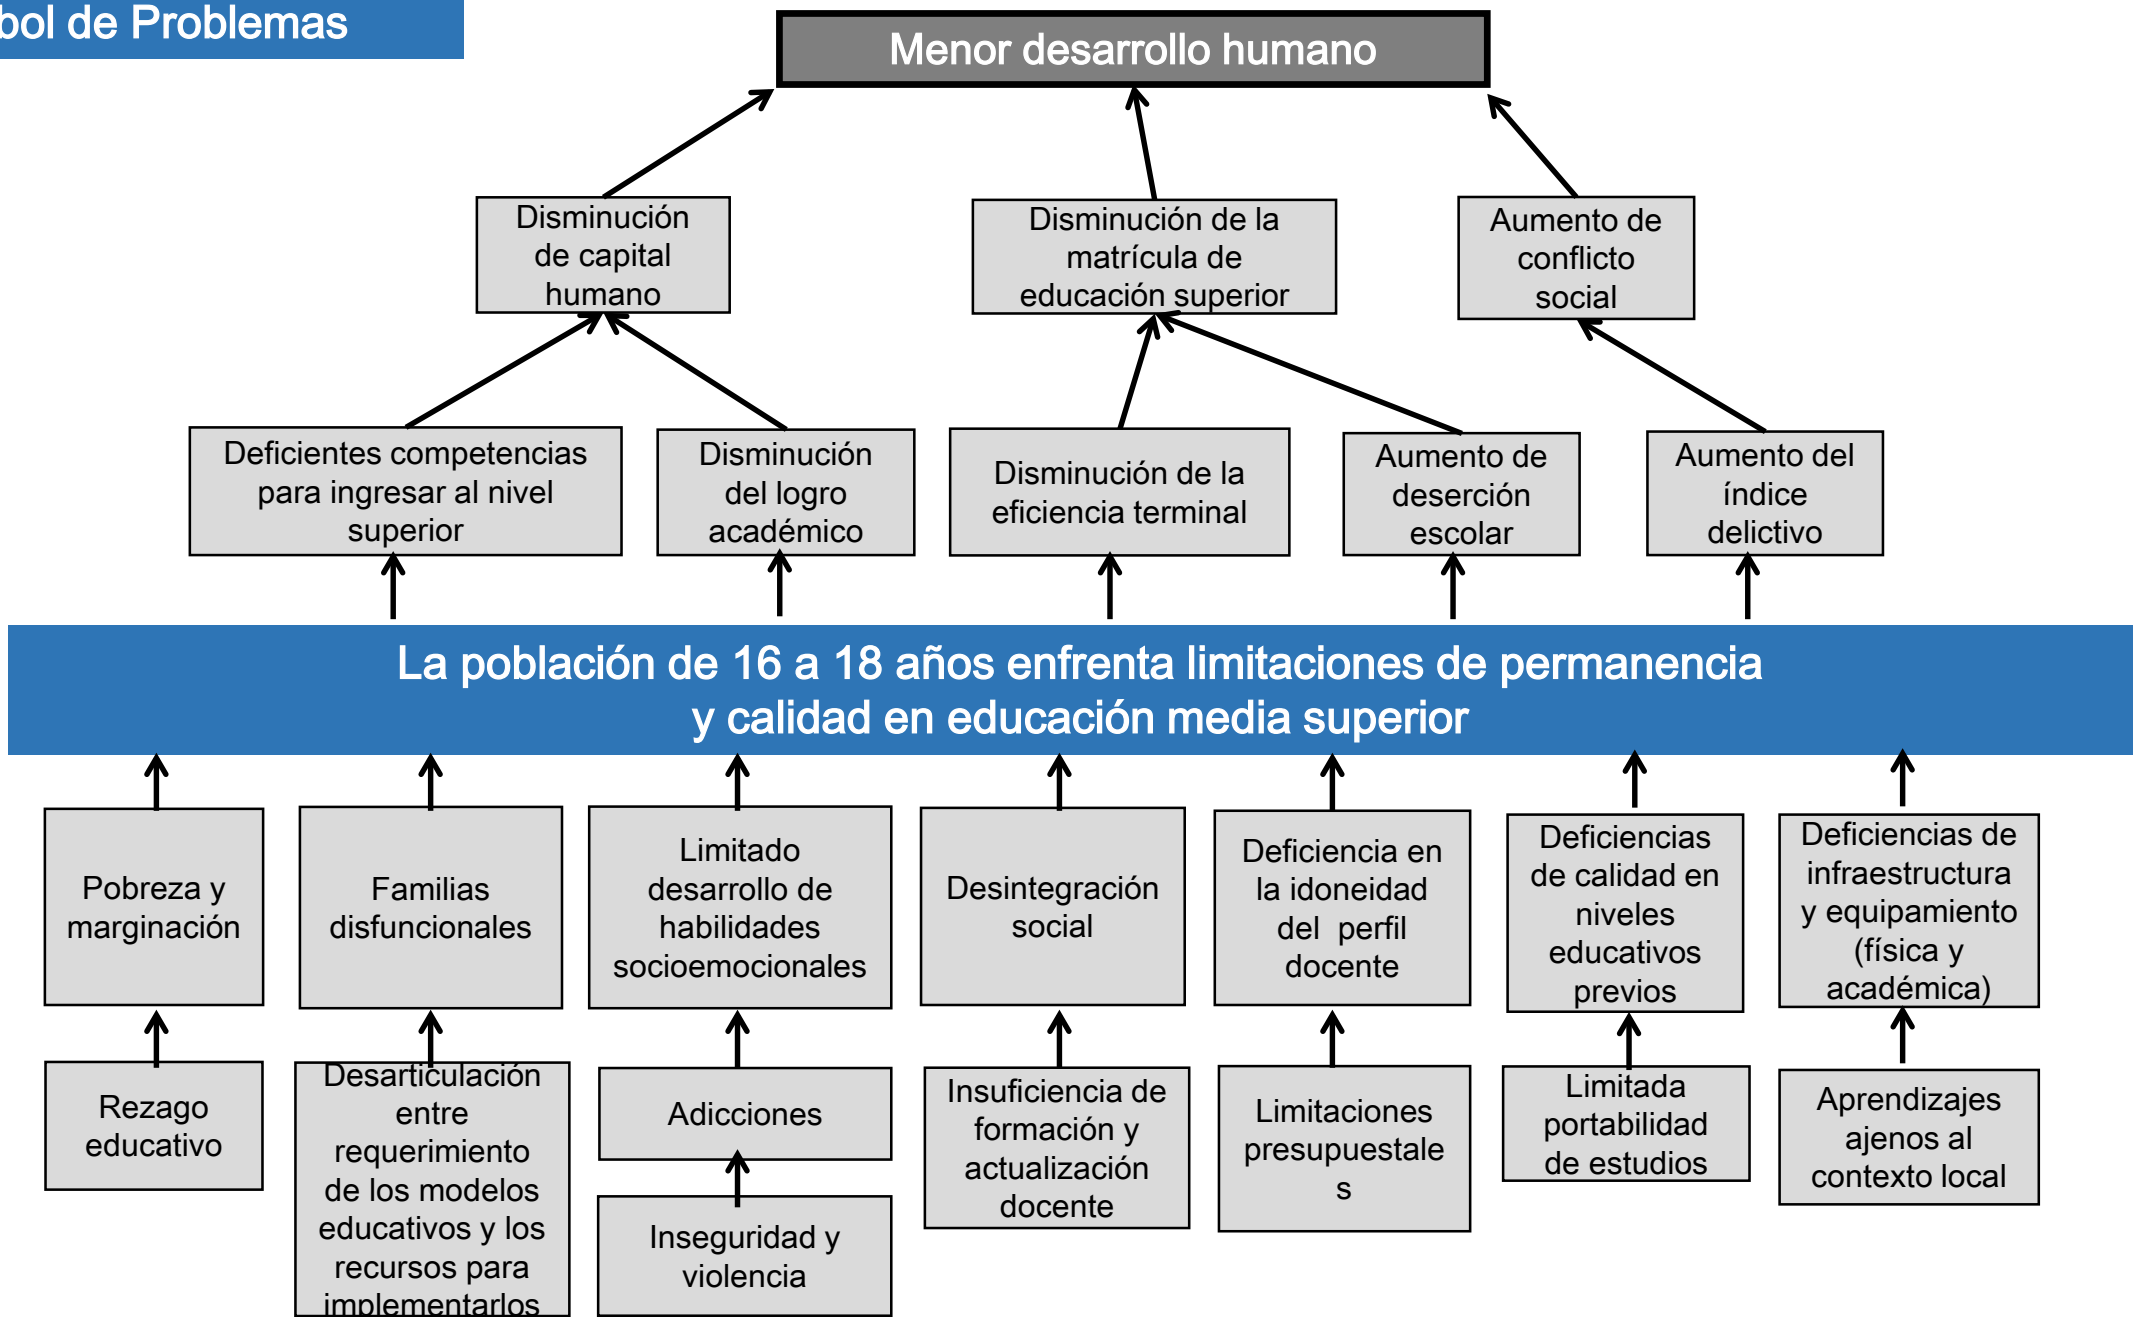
bol de Problemas

Menor desarrollo humano

Disminución de capital humano

Disminución de la matrícula de educación superior

Aumento de conflicto social

Deficientes competencias para ingresar al nivel superior

Disminución del logro académico

Disminución de la eficiencia terminal

Aumento de deserción escolar

Aumento del índice delictivo

La población de 16 a 18 años enfrenta limitaciones de permanencia y calidad en educación media superior

Pobreza y marginación

Familias disfuncionales

Limitado desarrollo de habilidades socioemocionales

Desintegración social

Deficiencia en la idoneidad del perfil docente

Deficiencias de calidad en niveles educativos previos

Deficiencias de infraestructura y equipamiento (física y académica)

Rezago educativo

Desarticulación entre requerimiento de los modelos educativos y los recursos para implementarlos

Adicciones

Inseguridad y violencia

Insuficiencia de formación y actualización docente

Limitaciones presupuestale s

Limitada portabilidad de estudios

Aprendizajes ajenos al contexto local